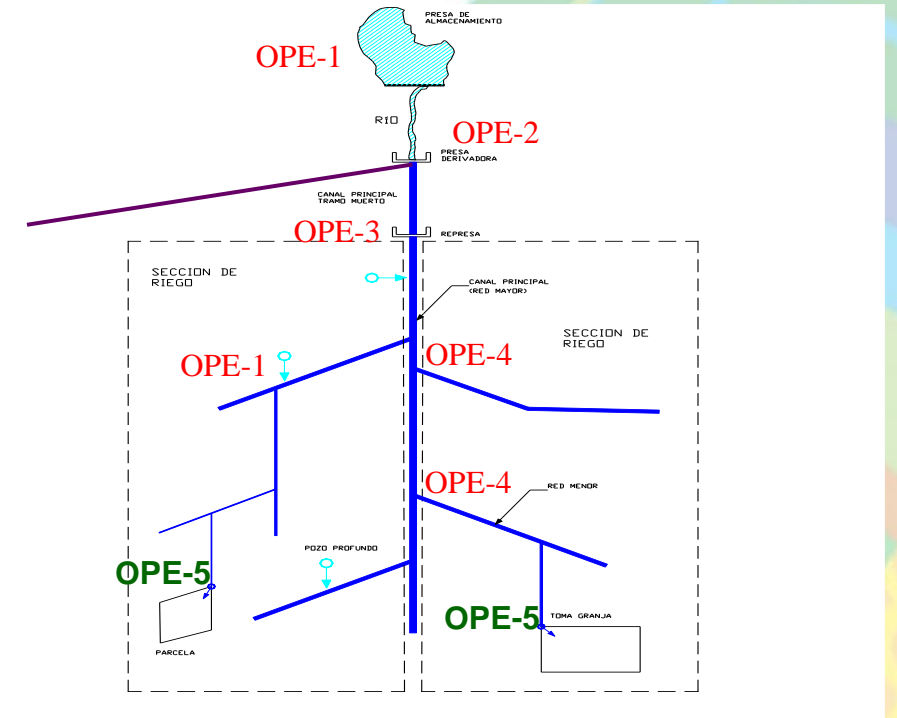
PRESA DE ALMACENAMIENTO

OPE-1

RIO

OPE-2

PRESA DERIVADORA

CANAL PRINCIPAL TRAMO MUERTO

OPE-3

REPRESA

SECCION DE RIEGO

CANAL PRINCIPAL (RED MAYOR)

SECCION DE RIEGO

OPE-1

OPE-4

OPE-4

RED MENOR

POZO PROFUNDO

OPE-5

OPE-5

TOMA GRANJA

PARCELA